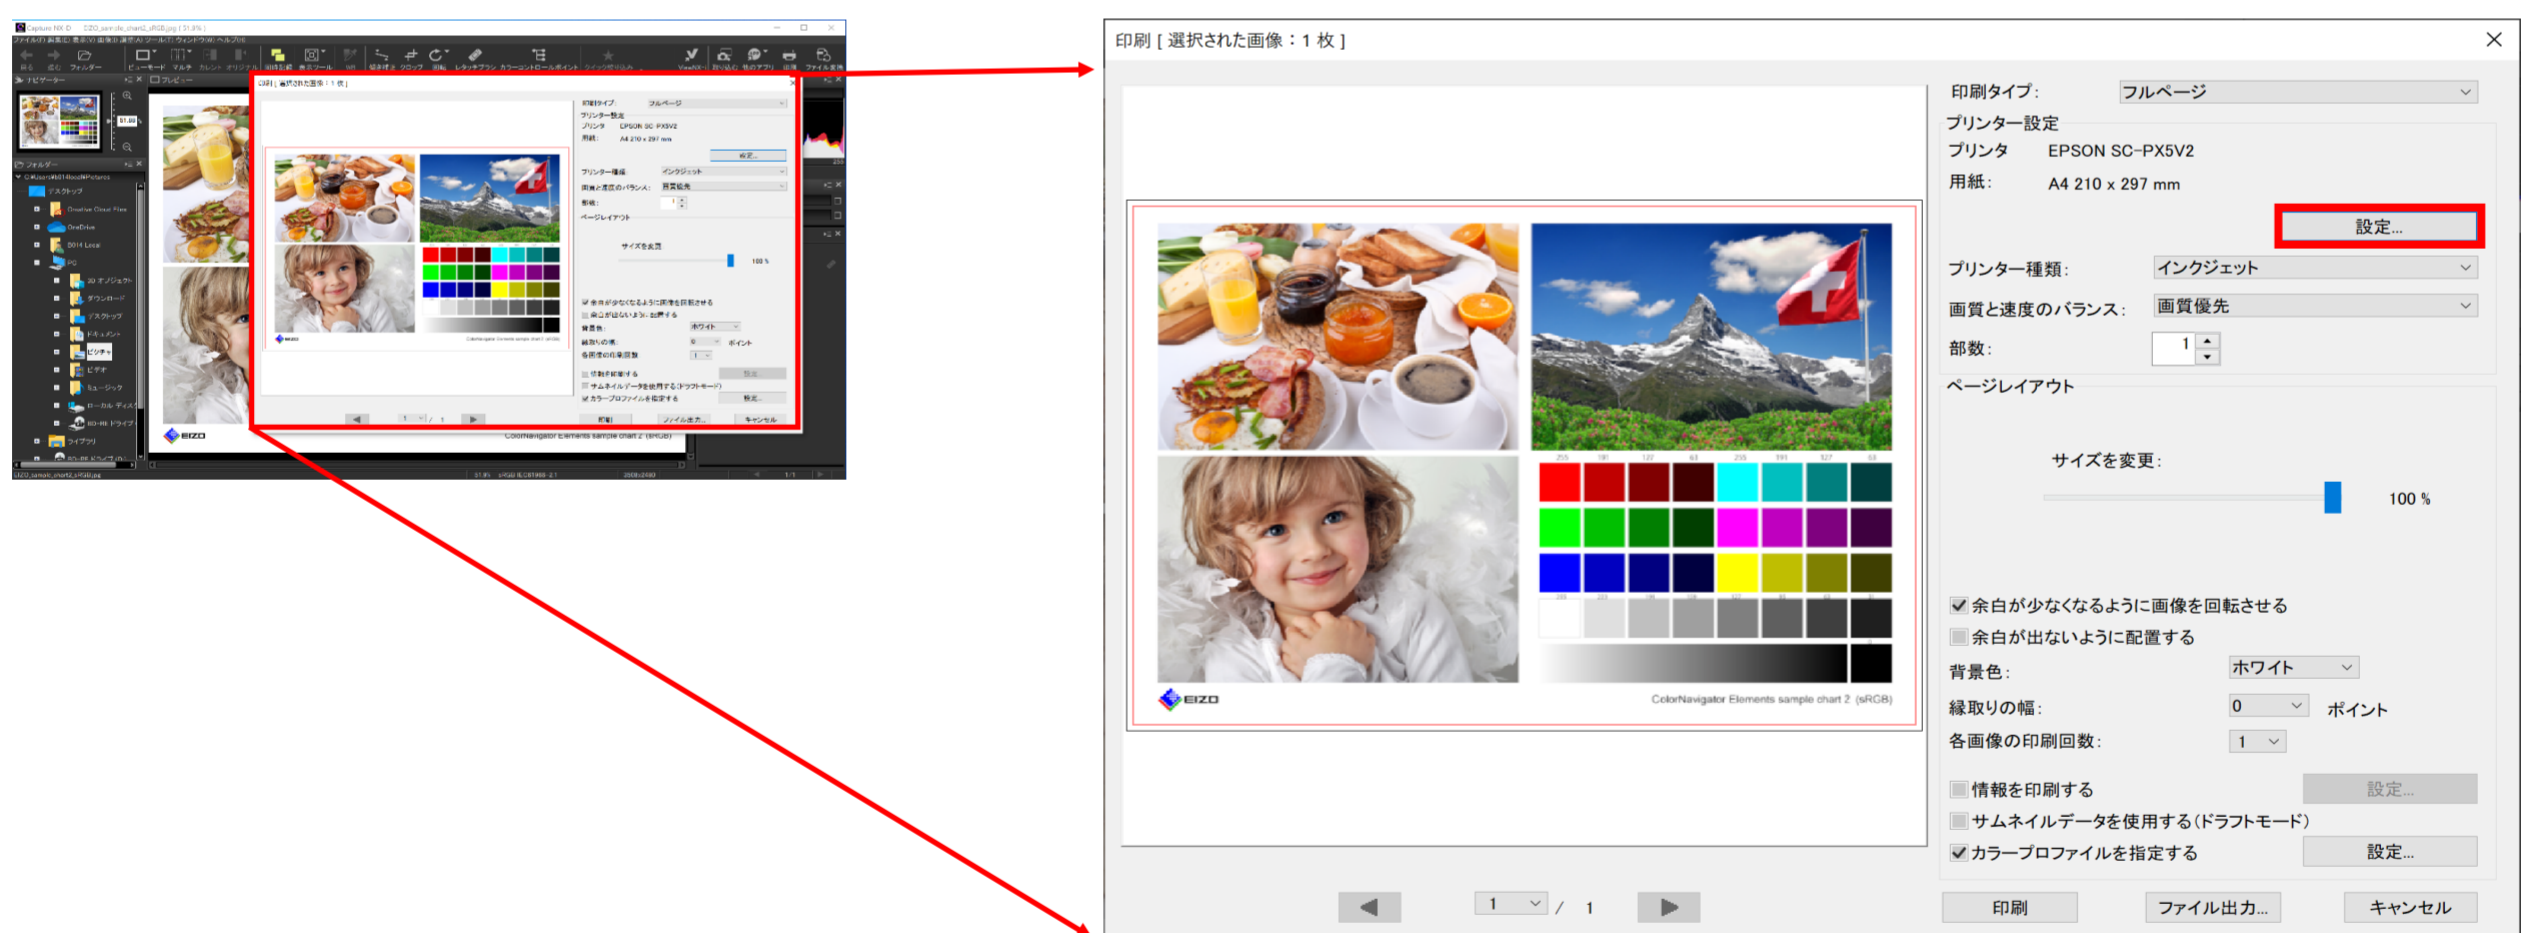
印刷 [ 選択された画像：1 枚 ]

EIZO

ColorNavigator Elements sample chart 2 (sRGB)

印刷タイプ: フルページ

プリンター設定

プリンタ EPSON SC-PX5V2

用紙: A4 210 x 297 mm

設定...

プリンター種類: インクジェット

画質と速度のバランス: 画質優先

部数: 1

ページレイアウト

サイズを変更: 100 %

余白が少なくなるように画像を回転させる

余白が出ないように配置する

背景色: ホワイト

縁取りの幅: 0 ポイント

各画像の印刷回数: 1

情報を印刷する 設定...

サムネイルデータを使用する(ドラフトモード)

カラープロファイルを指定する 設定...

1 / 1

印刷 ファイル出力... キャンセル